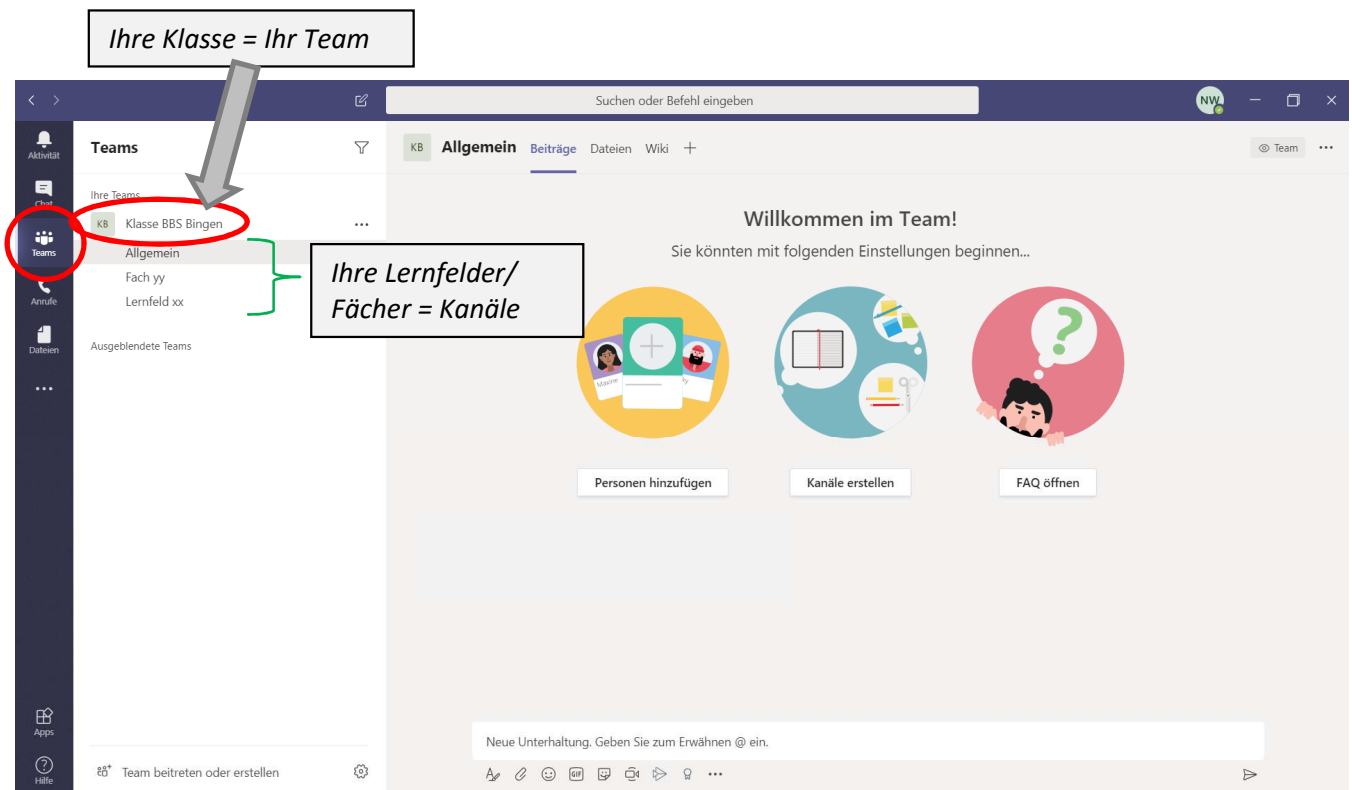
Ihre Klasse = Ihr Team

Suchen oder Befehl eingeben

NW

Aktivität

Chat

Teams

Anrufe

Dateien

...

Apps

Hilfe

Teams

Ihre Teams

KB Klasse BBS Bingen ...

Allgemein

Fach yy

Lernfeld xx

Ausgeblendete Teams

Ihre Lernfelder/ Fächer = Kanäle

Team beitreten oder erstellen

KB Allgemein Beiträge Dateien Wiki +

Team ...

Willkommen im Team!

Sie könnten mit folgenden Einstellungen beginnen...

Maxine

Personen hinzufügen

Kanäle erstellen

FAQ öffnen

Neue Unterhaltung. Geben Sie zum Erwähnen @ ein.